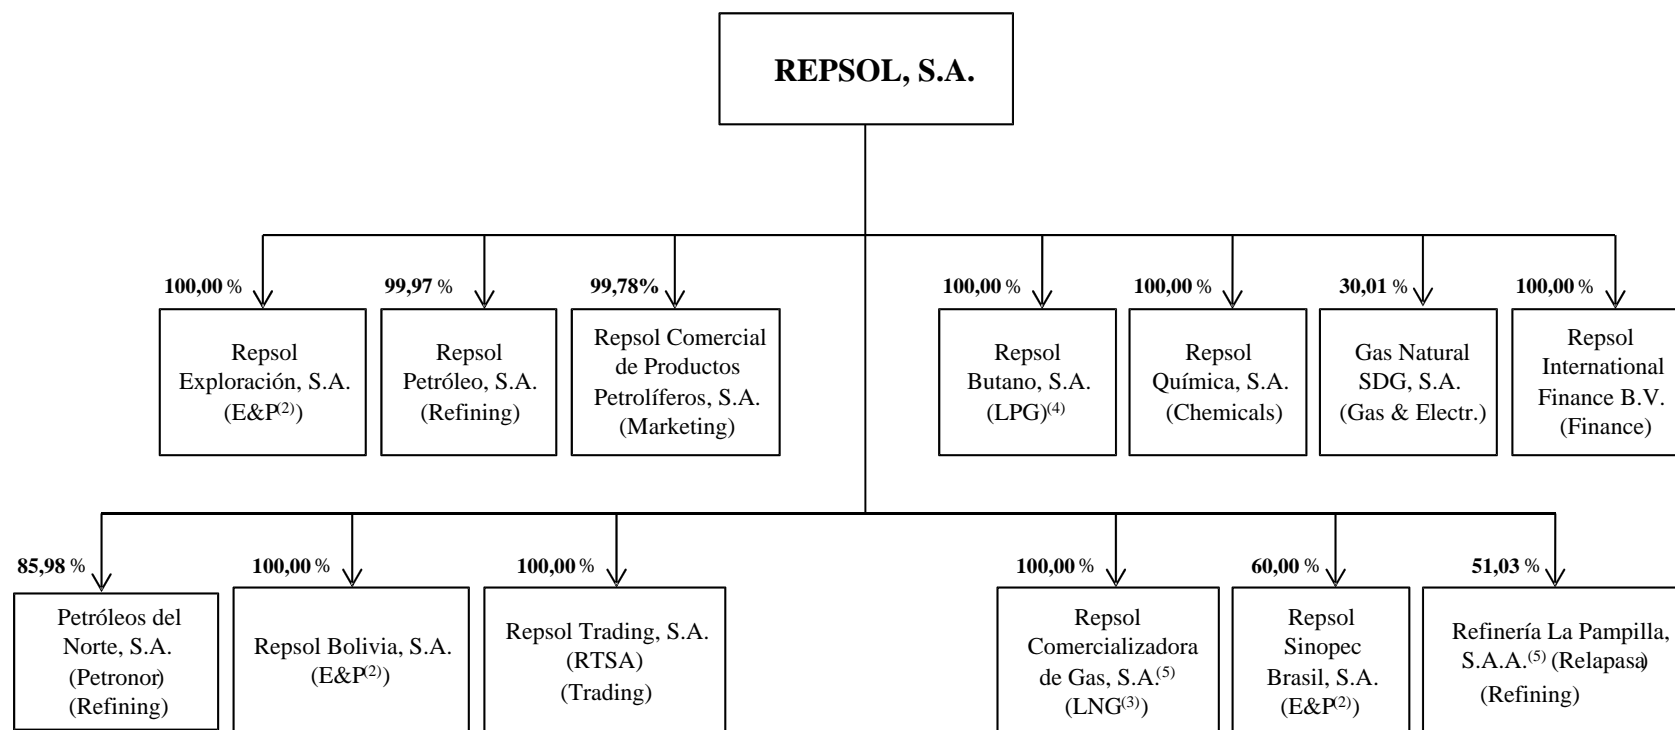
REPSOL, S.A.

100,00 %
Repsol Exploración, S.A. (E&P$^{(2)}$)

99,97 %
Repsol Petróleo, S.A. (Refining)

99,78%
Repsol Comercial de Productos Petrolíferos, S.A. (Marketing)

100,00 %
Repsol Butano, S.A. (LPG)$^{(4)}$

100,00 %
Repsol Química, S.A. (Chemicals)

30,01 %
Gas Natural SDG, S.A. (Gas & Electr.)

100,00 %
Repsol International Finance B.V. (Finance)

85,98 %
Petróleos del Norte, S.A. (Petronor) (Refining)

100,00 %
Repsol Bolivia, S.A. (E&P$^{(2)}$)

100,00 %
Repsol Trading, S.A. (RTSA) (Trading)

100,00 %
Repsol Comercializadora de Gas, S.A.$^{(5)}$ (LNG$^{(3)}$)

60,00 %
Repsol Sinopec Brasil, S.A. (E&P$^{(2)}$)

51,03 %
Refinería La Pampilla, S.A.A.$^{(5)}$ (Relapasa) (Refining)